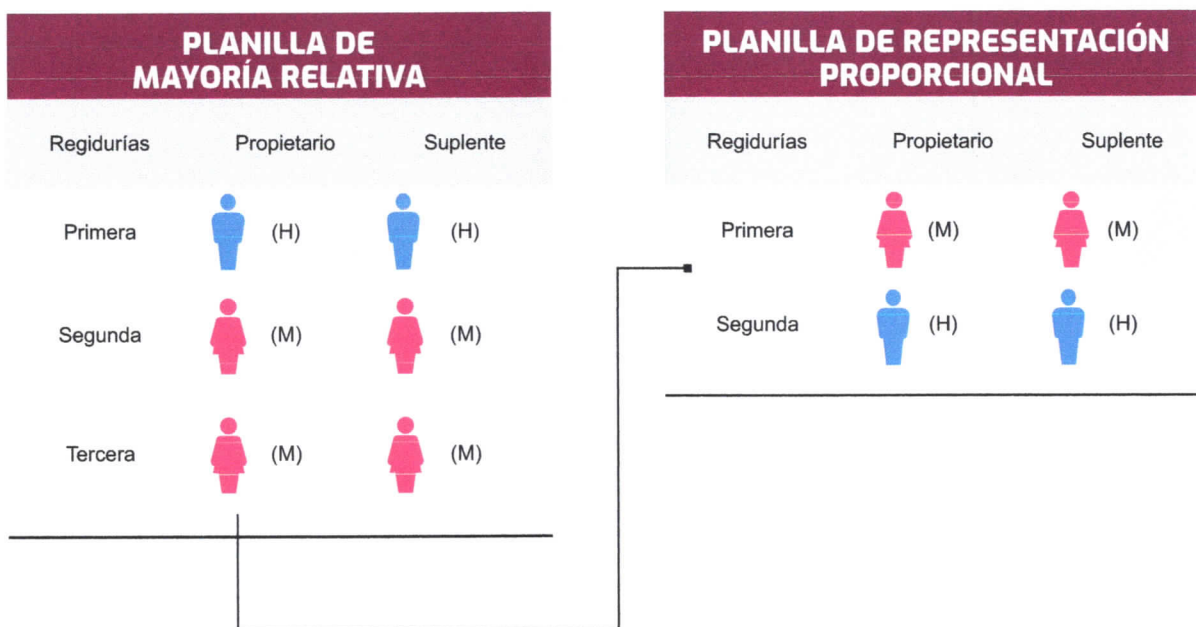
PLANILLA DE MAYORÍA RELATIVA

| Regidurías | Propietario | Suplente |
|---|---|---|
| Primera | (H) | (H) |
| Segunda | (M) | (M) |
| Tercera | (M) | (M) |

PLANILLA DE REPRESENTACIÓN PROPORCIONAL

| Regidurías | Propietario | Suplente |
|---|---|---|
| Primera | (M) | (M) |
| Segunda | (H) | (H) |